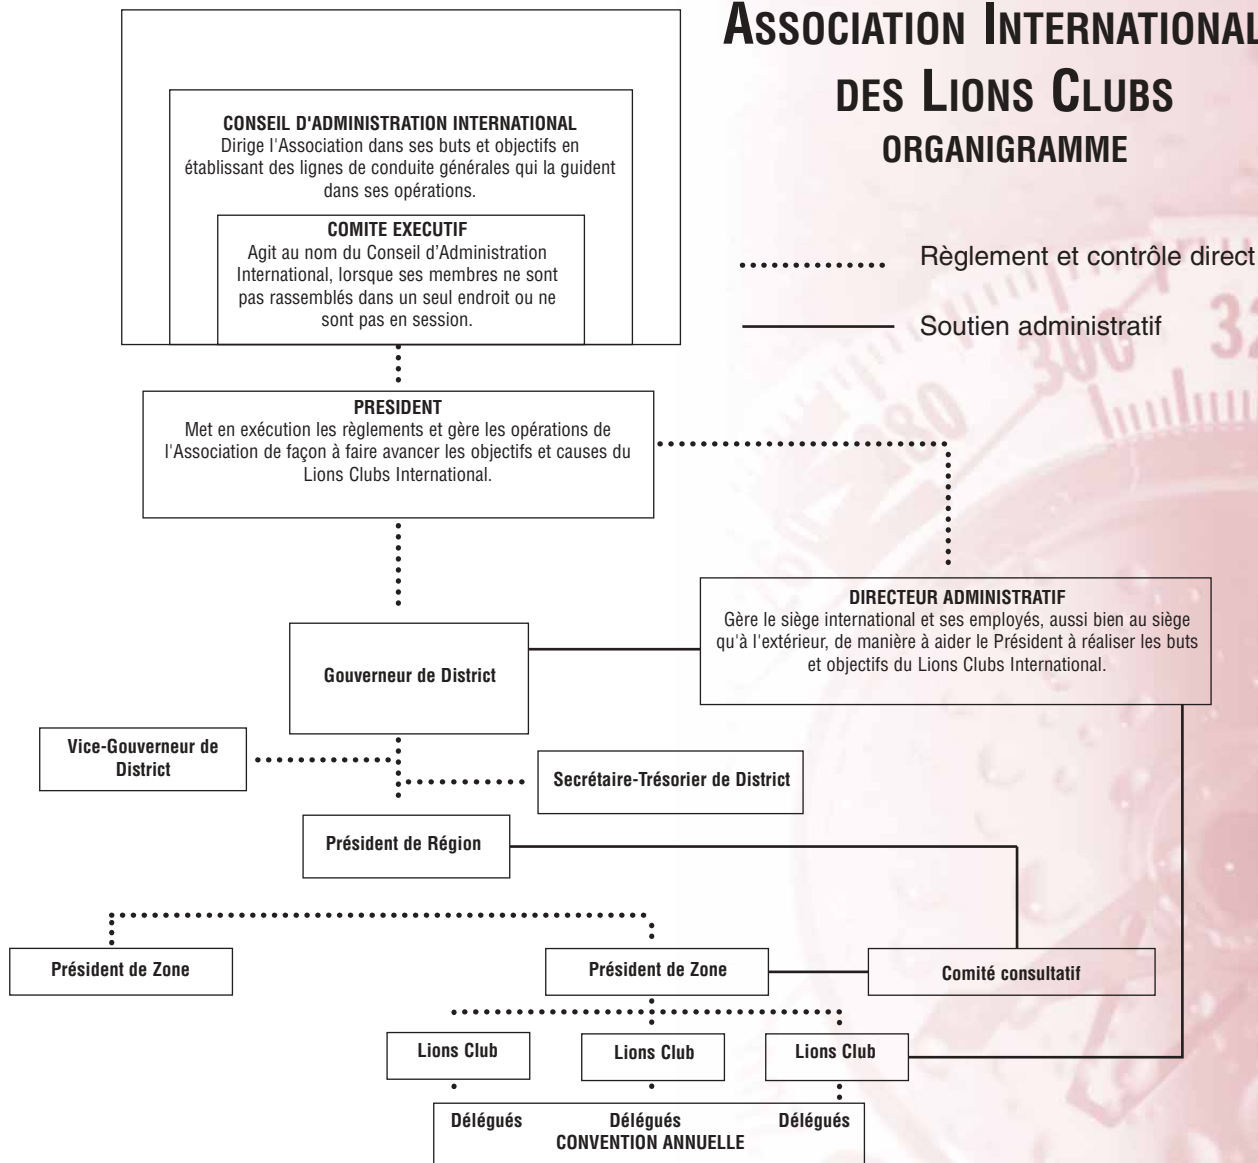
ASSOCIATION INTERNATIONAL
DES LIONS CLUBS
ORGANIGRAMME

Règlement et contrôle direct

Soutien administratif

CONSEIL D'ADMINISTRATION INTERNATIONAL
Dirige l'Association dans ses buts et objectifs en établissant des lignes de conduite générales qui la guident dans ses opérations.

COMITE EXECUTIF
Agit au nom du Conseil d'Administration International, lorsque ses membres ne sont pas rassemblés dans un seul endroit ou ne sont pas en session.

PRESIDENT
Met en exécution les règlements et gère les opérations de l'Association de façon à faire avancer les objectifs et causes du Lions Clubs International.

DIRECTEUR ADMINISTRATIF
Gère le siège international et ses employés, aussi bien au siège qu'à l'extérieur, de manière à aider le Président à réaliser les buts et objectifs du Lions Clubs International.

Gouverneur de District

Vice-Gouverneur de District

Secrétaire-Trésorier de District

Président de Région

Président de Zone

Président de Zone

Comité consultatif

Lions Club

Lions Club

Lions Club

Délégués

Délégués
CONVENTION ANNUELLE

Délégués